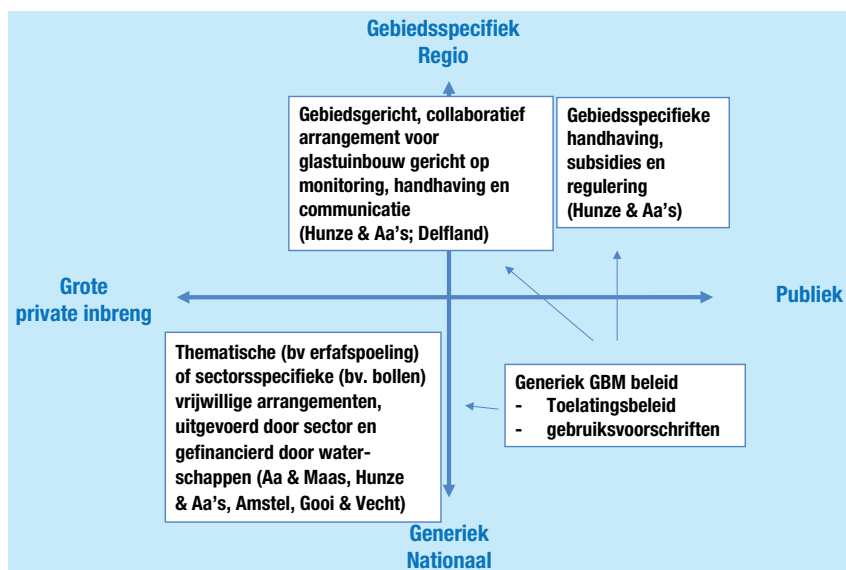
Gebiedsspecifiek
Regio

Gebiedsgericht, collaboratief arrangement voor glastuinbouw gericht op monitoring, handhaving en communicatie
(Hunze & Aa's; Delfland)

Gebiedsspecifieke handhaving, subsidies en regulering
(Hunze & Aa's)

Grote private inbreng

Publiek

Thematische (bv erfafspoeling) of sectorsspecifieke (bv. bollen) vrijwillige arrangementen, uitgevoerd door sector en gefinancierd door waterschappen (Aa & Maas, Hunze & Aa's, Amstel, Gooi & Vecht)

Generiek GBM beleid
- Toelatingsbeleid
- gebruiksvoorschriften

Generiek
Nationaal